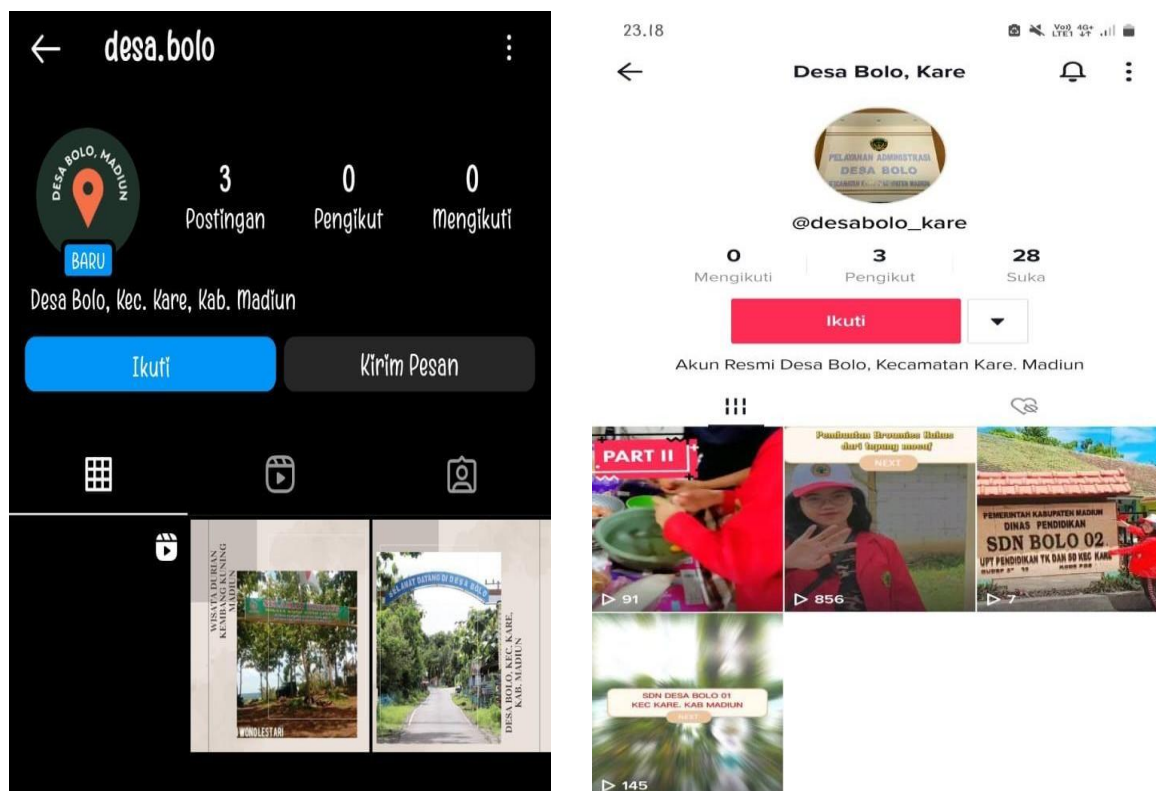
desa.bolo

DESA BOLO, MADIUN

BARU

3 Postingan

0 Pengikut

0 Mengikuti

Desa Bolo, Kec. Kare, Kab. Madiun

Ikuti

Kirim Pesan

WISATA DURIAN KEMBANG KUNING MADIUN

WONOLESTARI

SELAMAT DATANG DI DESA BOLO

DESA BOLO, KEC. KARE, KAB. MADIUN

23.18

Desa Bolo, Kare

PELAYANAN ADMINISTRASI DESA BOLO

@desabolo_kare

0 Mengikuti

3 Pengikut

28 Suka

Ikuti

Akun Resmi Desa Bolo, Kecamatan Kare. Madiun

PART II

▷ 91

Pembuatan Brownies Bolu dari tepung mocaf

NEXT

▷ 856

PEMERINTAH KABUPATEN MADIUN DINAS PENDIDIKAN SDN BOLO 02 UPT PENDIDIKAN TK DAN SD KEC KARE

▷ 7

SDN DESA BOLO 01 KEC KARE. KAB MADIUN

NEXT

▷ 145